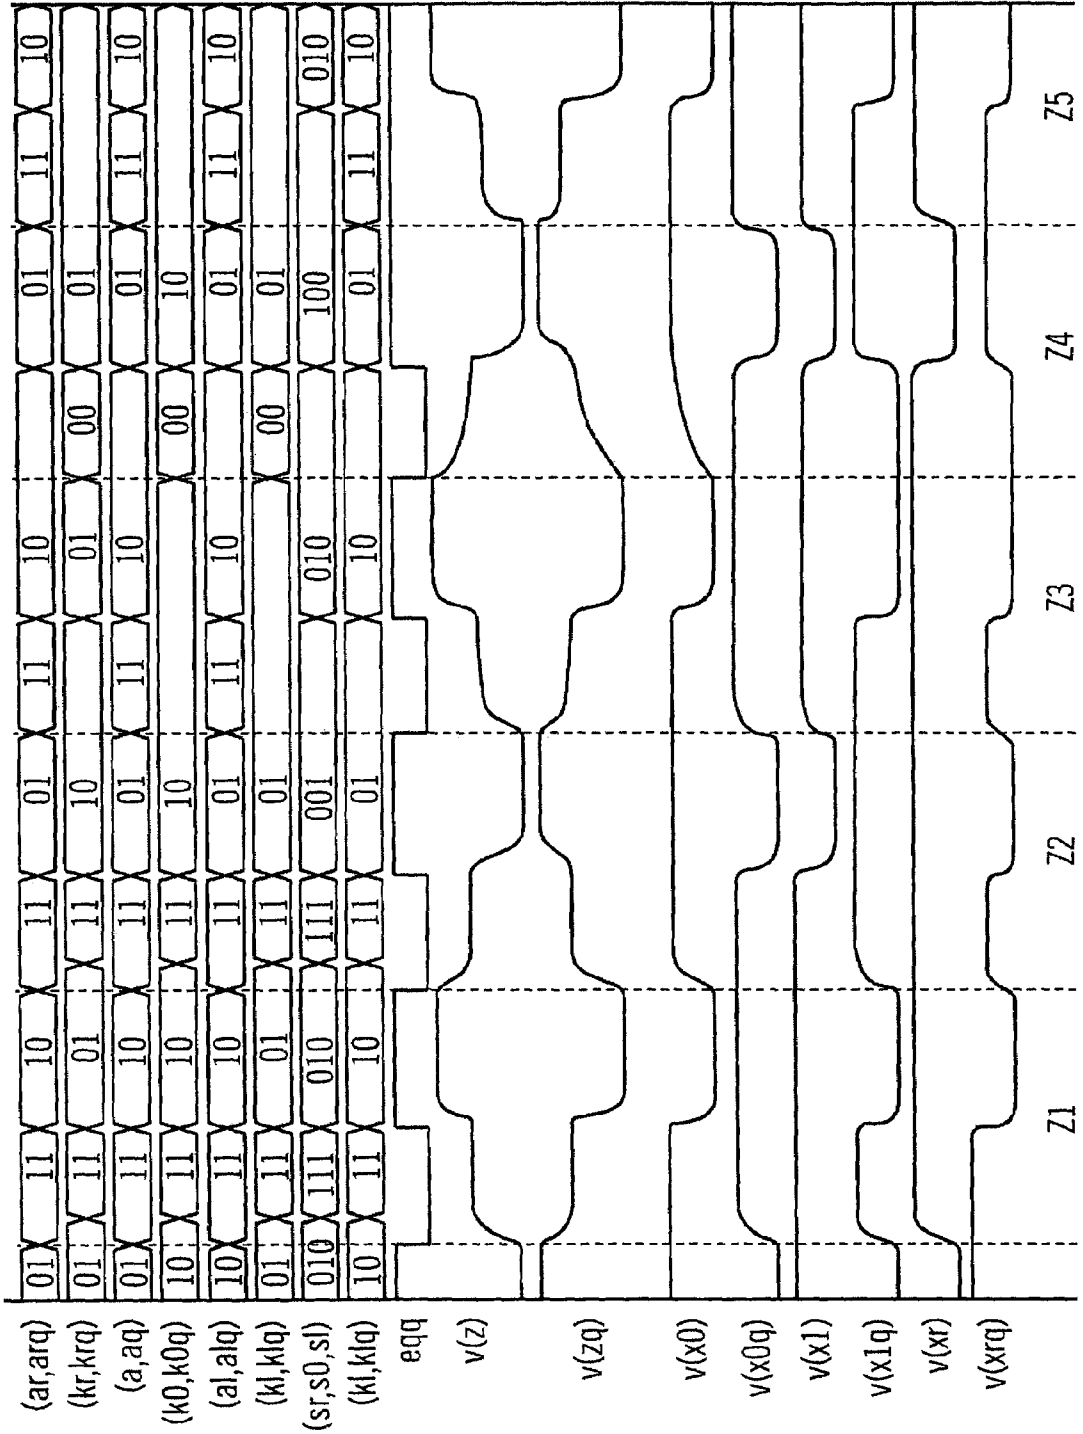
(ar,arq)
(kr,krq)
(a,aq)
(k0,k0q)
(al,alq)
(kl,klq)
(sr,s0,sl)
(kl,klq)
eqq
v(z)
v(zq)
v(x0)
v(x0q)
v(x1)
v(x1q)
v(xr)
v(xrq)

01 11 10 11 01 11 10 01 11 10
01 11 01 11 10 01 00 01
01 11 10 11 01 11 10 01 11 10
10 11 10 11 10 00 10
10 11 10 11 01 11 10 01 11 10
01 11 01 11 01 00 01
010 111 010 111 001 010 100 010
10 11 10 11 01 11 10 01 11 10

Z1
Z2
Z3
Z4
Z5